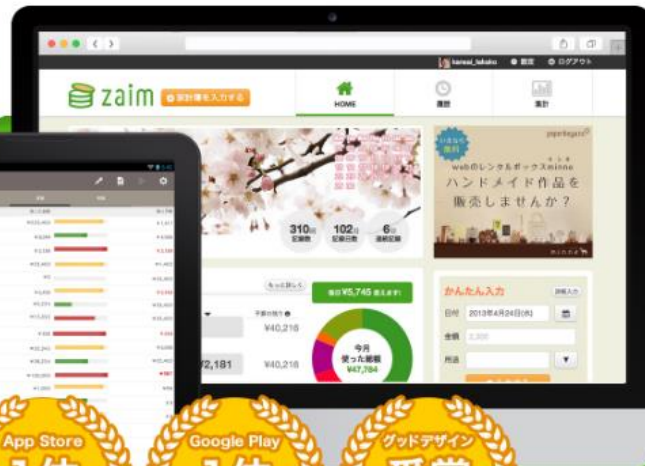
kanwai_takaho ● 設定 ● ログアウト

zaim 家計簿を入力する

HOME

履歴

集計

310日 記録数

102日 記録日数

6日 連続記録

pepabo

いまなら無料

webのレンタルボックスminne

ハンドメイド作品を販売しませんか？

minne

もっと詳しく

今日¥5,745 使えます!

予算の残り

¥40,218

¥40,218

¥2,181

今月使った総額

¥47,784

かんたん入力

詳細入力

日付 2013年4月24日(水)

金額

用途

App Store

Google Play

グッドデザイン